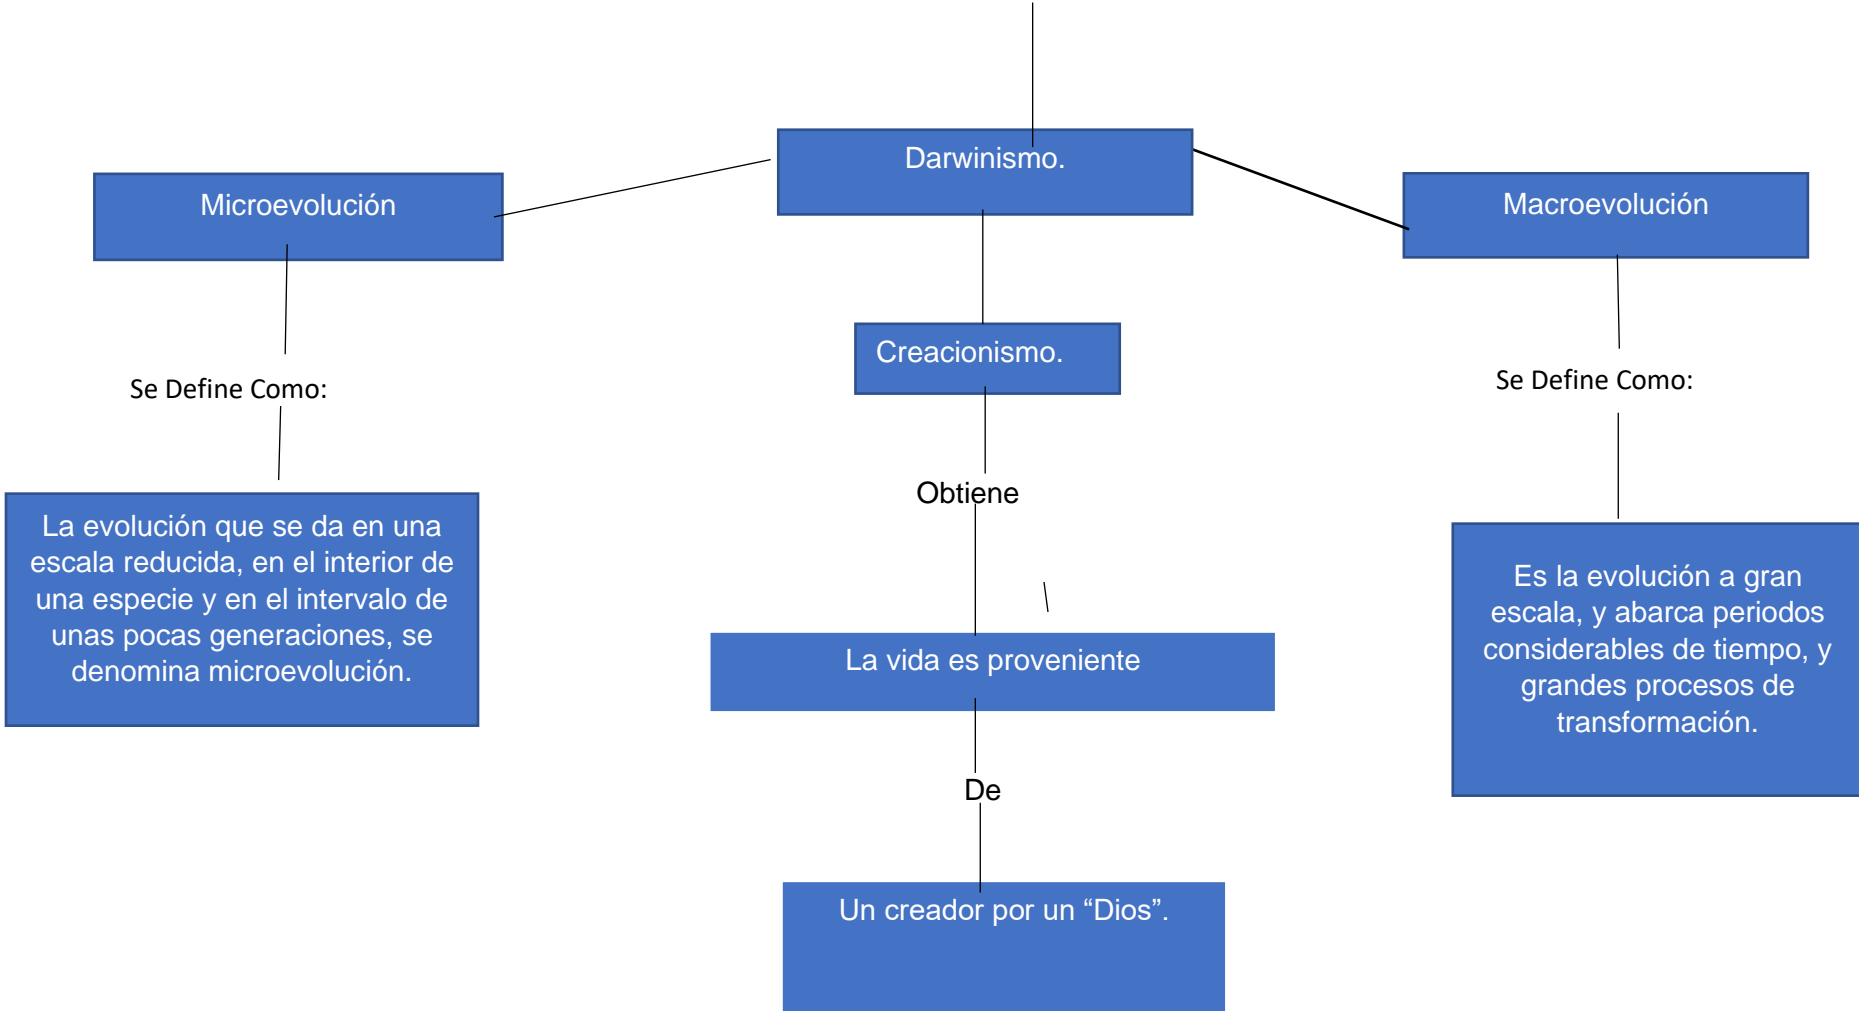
Darwinismo.

Microevolución

Macroevolución

Creacionismo.

Se Define Como:

Se Define Como:

La evolución que se da en una escala reducida, en el interior de una especie y en el intervalo de unas pocas generaciones, se denomina microevolución.

Obtiene

Es la evolución a gran escala, y abarca periodos considerables de tiempo, y grandes procesos de transformación.

La vida es proveniente

De

Un creador por un “Dios”.